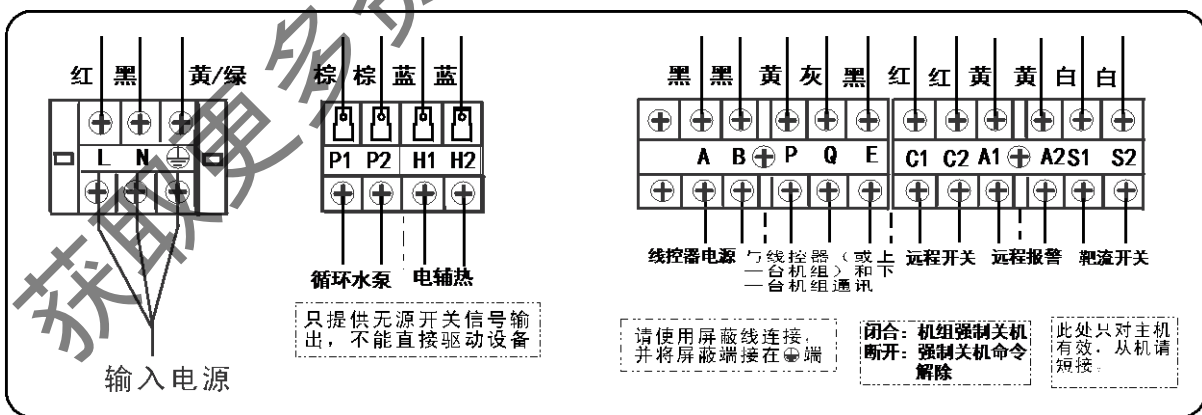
红 黑 黄/绿

L N

输入电源

棕 棕 蓝 蓝

P1 P2 H1 H2

循环水泵 电辅热

只提供无源开关信号输出，不能直接驱动设备

黑 黑 黄 灰 黑 红 红 黄 黄 白 白

A B P Q E C1 C2 A1 A2 S1 S2

线控器电源 与线控器（或上一台机组）和下一台机组通讯 远程开关 远程报警 靶流开关

请使用屏蔽线连接，并将屏蔽端接在⏚端

闭合：机组强制关机
断开：强制关机命令解除

此处只对主机有效，从机请短接。

获取更多资